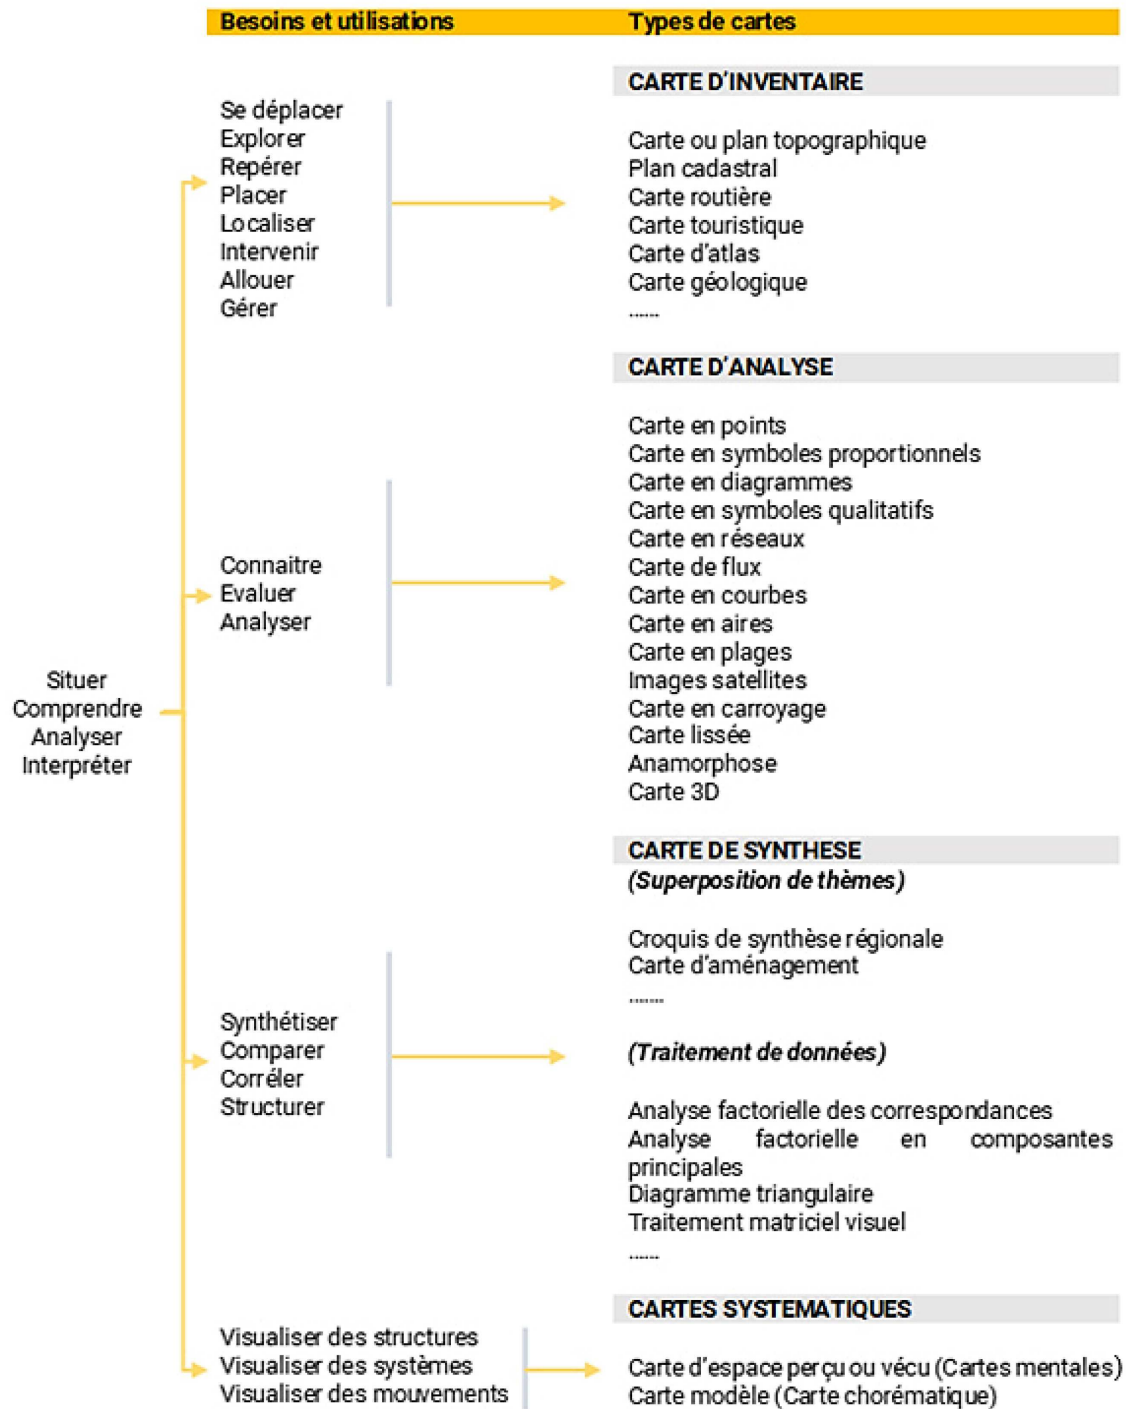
Besoins et utilisations

Types de cartes

Situer
Comprendre
Analyser
Interpréter

Se déplacer
Explorer
Repérer
Placer
Localiser
Intervenir
Allouer
Gérer

CARTE D'INVENTAIRE

Carte ou plan topographique
Plan cadastral
Carte routière
Carte touristique
Carte d'atlas
Carte géologique
......

Connaitre
Evaluer
Analyser

CARTE D'ANALYSE

Carte en points
Carte en symboles proportionnels
Carte en diagrammes
Carte en symboles qualitatifs
Carte en réseaux
Carte de flux
Carte en courbes
Carte en aires
Carte en plages
Images satellites
Carte en carroyage
Carte lissée
Anamorphose
Carte 3D

Synthétiser
Comparer
Corréler
Structurer

CARTE DE SYNTHESE
(Superposition de thèmes)

Croquis de synthèse régionale
Carte d'aménagement
.......

(Traitement de données)

Analyse factorielle des correspondances
Analyse factorielle en composantes principales
Diagramme triangulaire
Traitement matriciel visuel
......

Visualiser des structures
Visualiser des systèmes
Visualiser des mouvements

CARTES SYSTEMATIQUES

Carte d'espace perçu ou vécu (Cartes mentales)
Carte modèle (Carte chorématique)